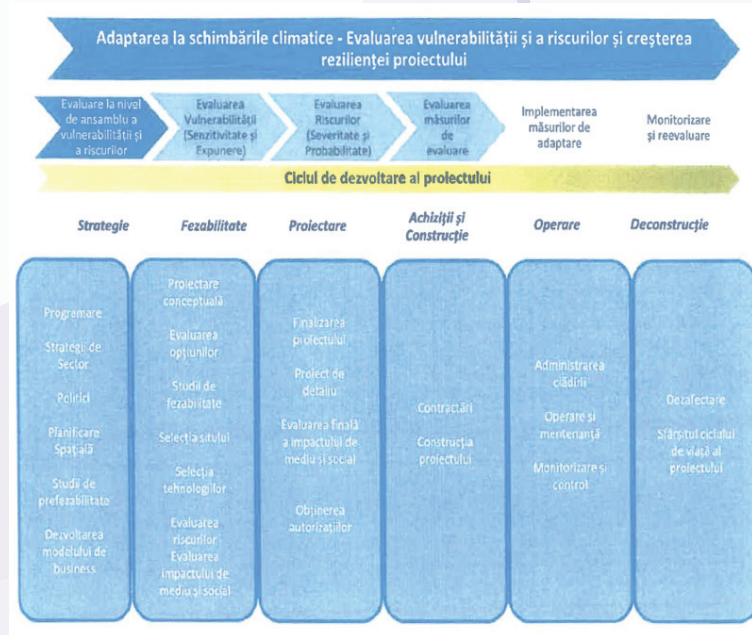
Adaptarea la schimbările climatice - Evaluarea vulnerabilității și a riscurilor și creșterea rezilienței proiectului

Evaluare la nivel de ansamblu a vulnerabilității și a riscurilor

Evaluarea Vulnerabilității (Senzitivitate și Expunere)

Evaluarea Riscurilor (Severitate și Probabilitate)

Evaluarea măsurilor de evaluare

Implementarea măsurilor de adaptare

Monitorizare și reevaluare

Ciclul de dezvoltare al proiectului

Strategie

Fezabilitate

Proiectare

Achiziții și Construcție

Operare

Deconstrucție

Programare

Strategii de Sector

Politici

Planificare Spațială

Studii de prefezabilitate

Dezvoltarea modelului de business

Proiectare conceptuală

Evaluarea opțiunilor

Studii de fezabilitate

Selecția situlul

Selecția tehnologiilor

Evaluarea riscurilor Evaluarea impactului de mediu și social

Finalizarea proiectului

Proiect de detaliu

Evaluarea finală a impactului de mediu și social

Obținerea autorizațiilor

Contractări

Construcția proiectului

Administrarea clădirii

Operare și mentenanță

Monitorizare și control

Dezafectare

Sfârșitul ciclului de viață al proiectului